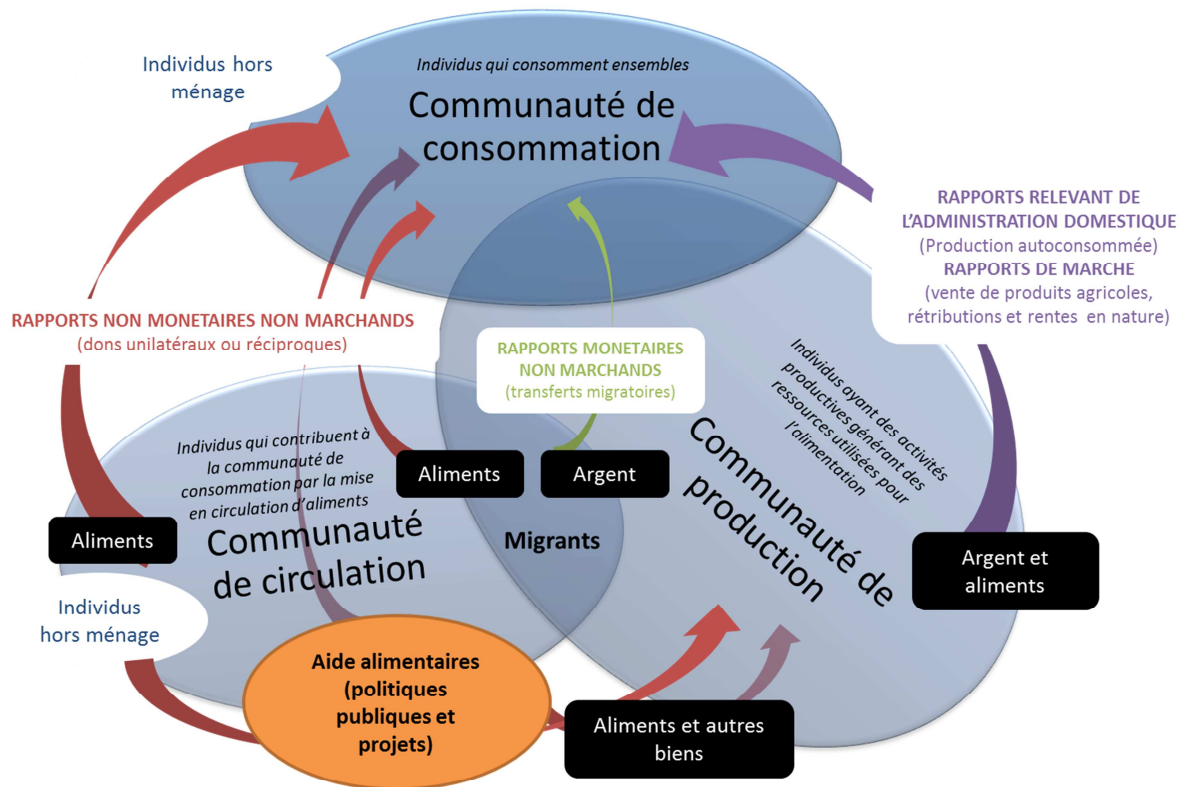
Individus hors ménage

Individus qui consomment ensembles

Communauté de consommation

RAPPORTS RELEVANT DE L'ADMINISTRATION DOMESTIQUE
(Production autoconsommée)
RAPPORTS DE MARCHE
(vente de produits agricoles, rétributions et rentes en nature)

RAPPORTS NON MONETAIRES NON MARCHANDS
(dons unilatéraux ou réciproques)

RAPPORTS MONETAIRES NON MARCHANDS
(transferts migratoires)

Individus ayant des activités productives générant des ressources utilisées pour l'alimentation

Communauté de production

Individus qui contribuent à la communauté de consommation par la mise en circulation d'aliments

Aliments

Argent

Aliments

Communauté de circulation

Migrants

Argent et aliments

Individus hors ménage

Aide alimentaires (politiques publiques et projets)

Aliments et autres biens